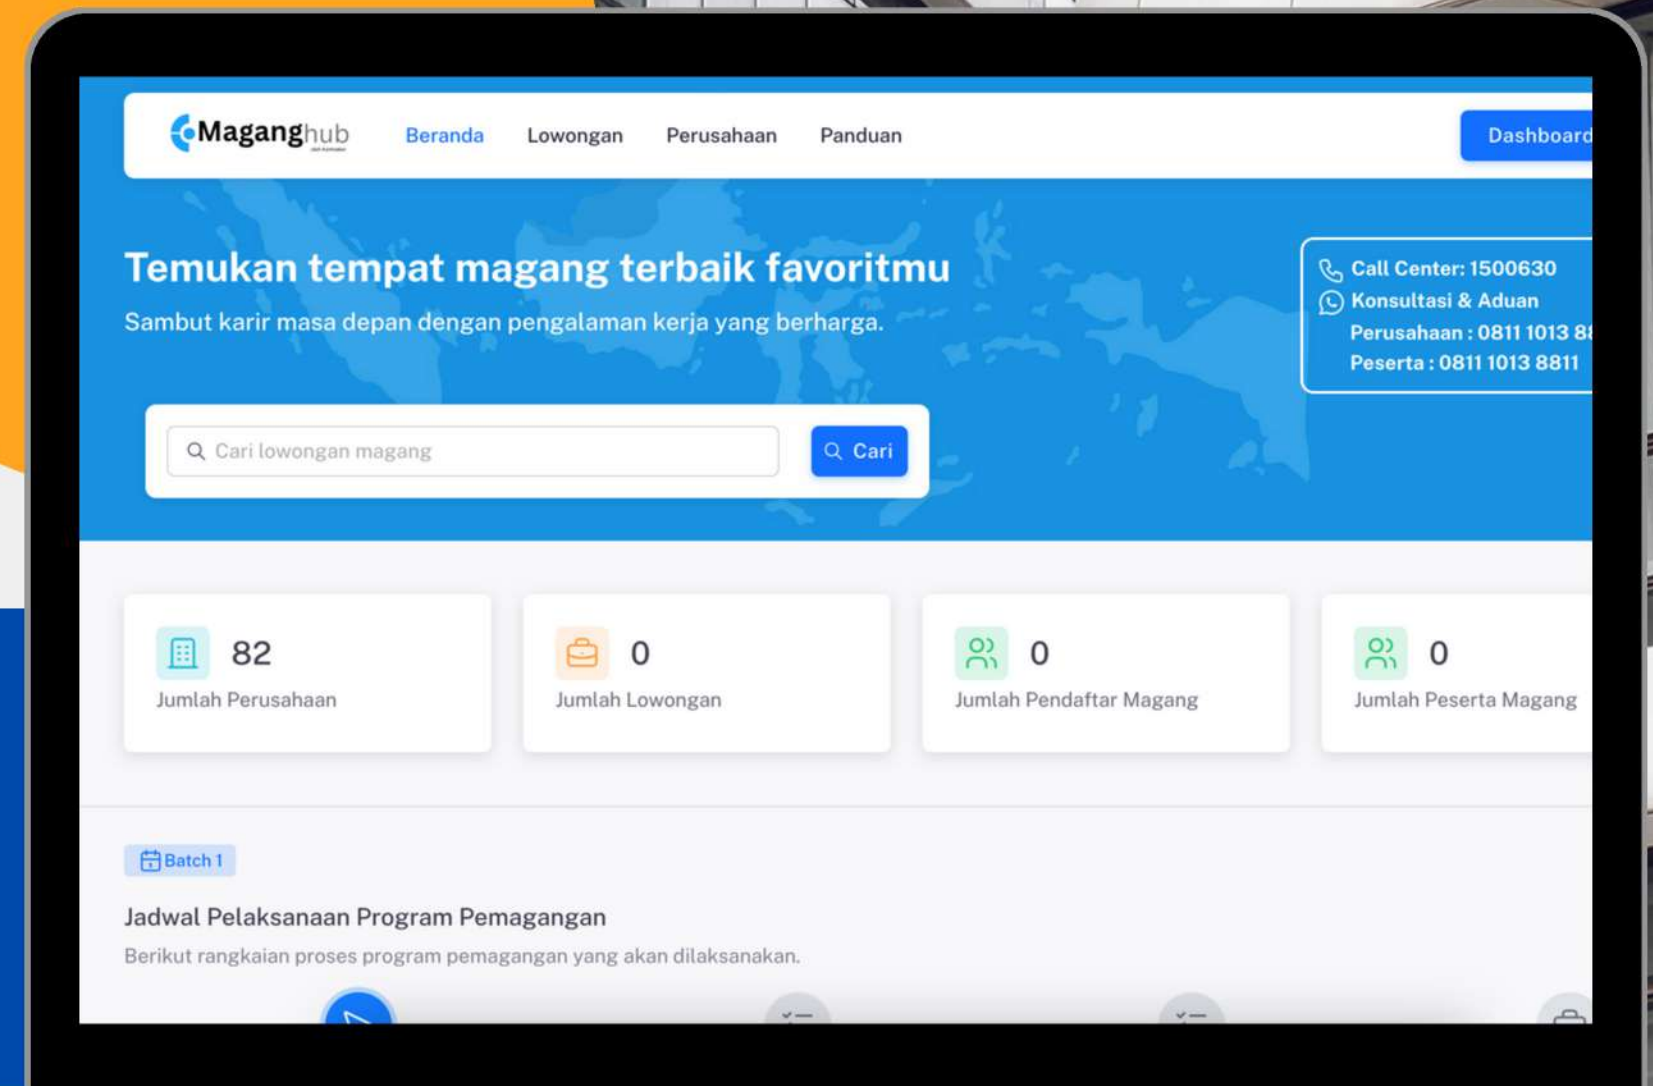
Maganghub

Beranda Lowongan Perusahaan Panduan

Dashboard

Temukan tempat magang terbaik favoritmu

Sambut karir masa depan dengan pengalaman kerja yang berharga.

Call Center: 1500630
Konsultasi & Aduan
Perusahaan : 0811 1013 8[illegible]
Peserta : 0811 1013 8811

Cari lowongan magang

Cari

82
Jumlah Perusahaan

0
Jumlah Lowongan

0
Jumlah Pendaftar Magang

0
Jumlah Peserta Magang

Batch 1

Jadwal Pelaksanaan Program Pemagangan

Berikut rangkaian proses program pemagangan yang akan dilaksanakan.